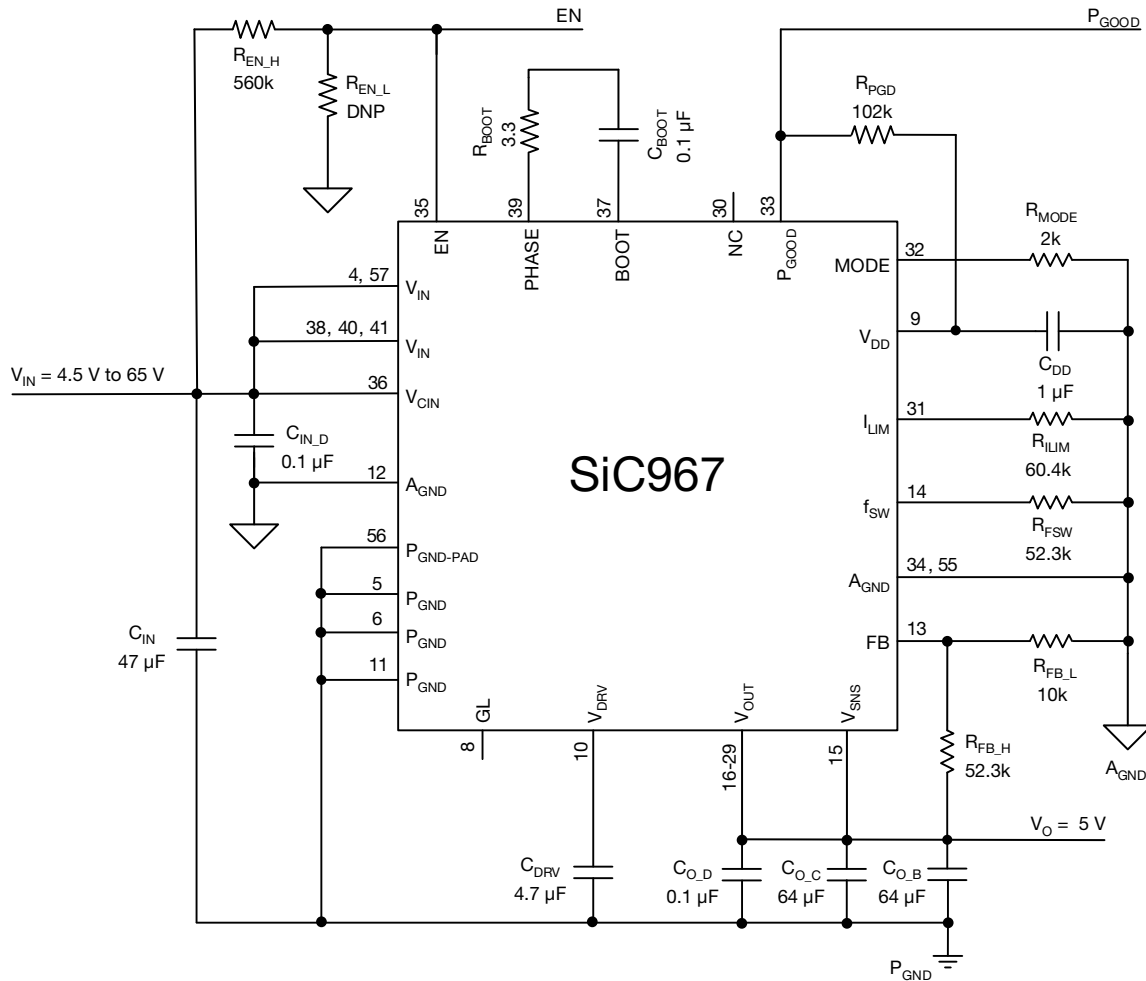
$R_{EN\_H}$
560k
$R_{EN\_L}$
DNP
EN
$P_{GOOD}$
$R_{BOOT}$
3.3
$C_{BOOT}$
0.1 µF
$R_{PGD}$
102k
35
39
37
30
33
EN
PHASE
BOOT
NC
$P_{GOOD}$
$R_{MODE}$
2k
32
MODE
4, 57
$V_{IN}$
38, 40, 41
$V_{IN}$
9
$V_{DD}$
$C_{DD}$
1 µF
$V_{IN}$ = 4.5 V to 65 V
36
$V_{CIN}$
$C_{IN\_D}$
0.1 µF
31
$I_{LIM}$
$R_{ILIM}$
60.4k
12
$A_{GND}$
SiC967
14
$f_{SW}$
$R_{FSW}$
52.3k
56
$P_{GND-PAD}$
34, 55
$A_{GND}$
5
$P_{GND}$
6
$P_{GND}$
13
FB
$R_{FB\_L}$
10k
$C_{IN}$
47 µF
11
$P_{GND}$
GL
$V_{DRV}$
$V_{OUT}$
$V_{SNS}$
8
10
16-29
15
$R_{FB\_H}$
52.3k
$A_{GND}$
$V_O$ = 5 V
$C_{DRV}$
4.7 µF
$C_{O\_D}$
0.1 µF
$C_{O\_C}$
64 µF
$C_{O\_B}$
64 µF
$P_{GND}$